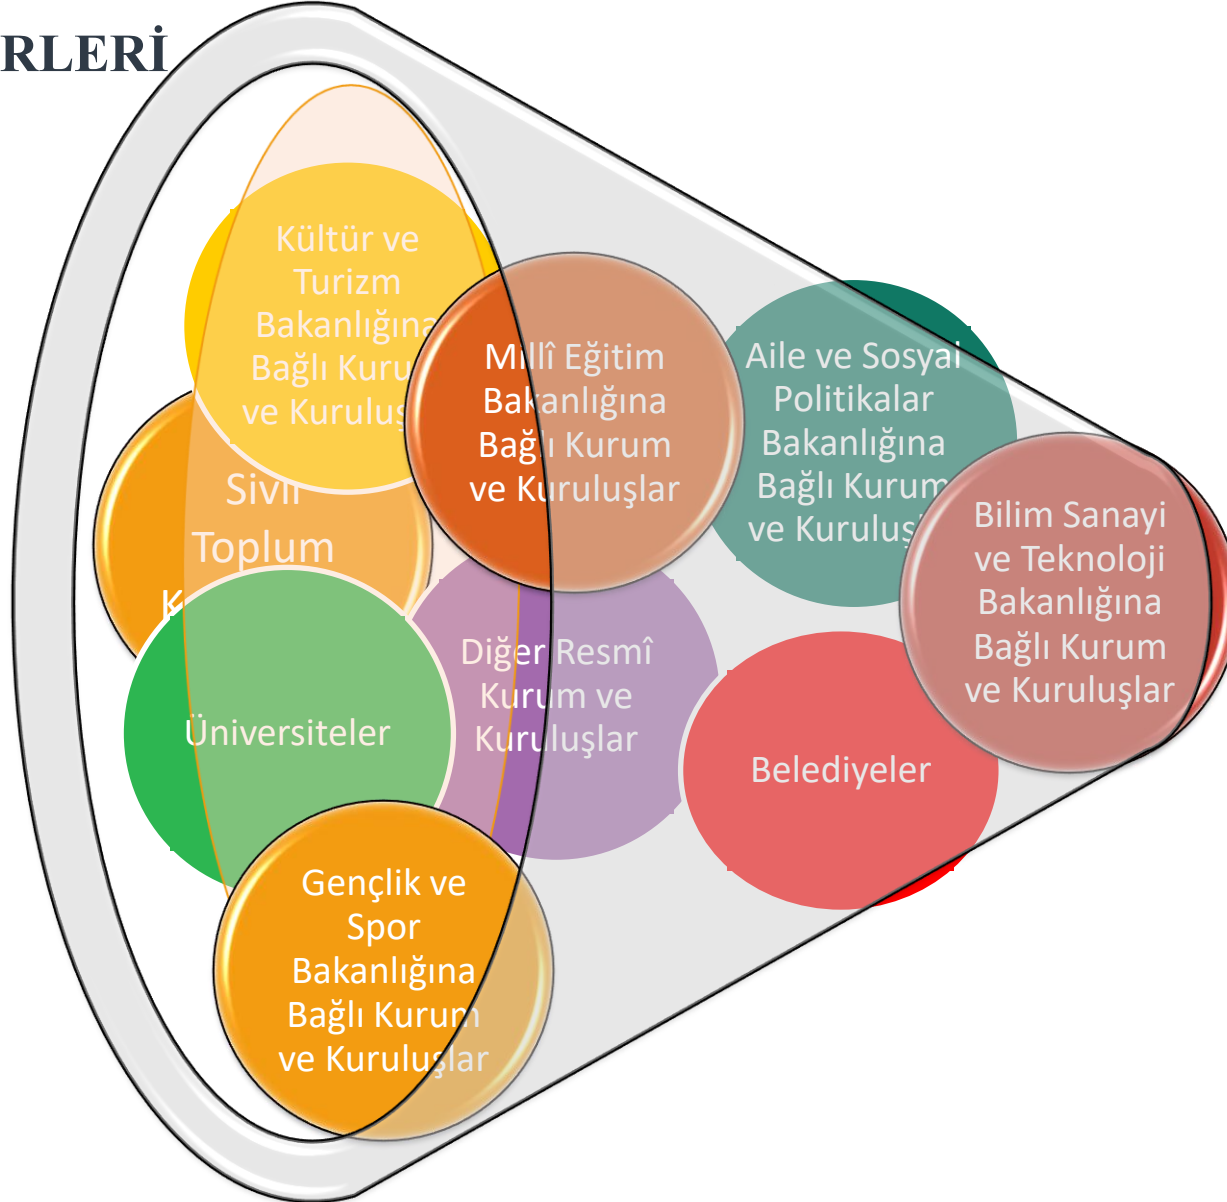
RLERİ

Kültür ve Turizm Bakanlığına Bağlı Kuru ve Kuruluş

Millî Eğitim Bakanlığına Bağlı Kurum ve Kuruluşlar

Aile ve Sosyal Politikalar Bakanlığına Bağlı Kurum ve Kuruluş

Sivil Toplum K

Bilim Sanayi ve Teknoloji Bakanlığına Bağlı Kurum ve Kuruluşlar

Diğer Resmî Kurum ve Kuruluşlar

Üniversiteler

Belediyeler

Gençlik ve Spor Bakanlığına Bağlı Kurum ve Kuruluşlar